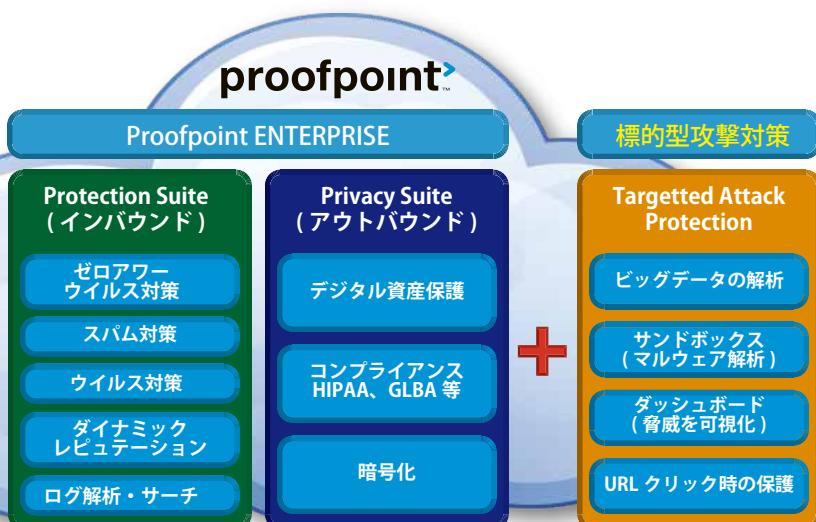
proofpoint™

Proofpoint ENTERPRISE

標的型攻撃対策

Protection Suite
（インバウンド）

ゼロアワー
ウイルス対策

スパム対策

ウイルス対策

ダイナミック
レピュテーション

ログ解析・サーチ

Privacy Suite
（アウトバウンド）

デジタル資産保護

コンプライアンス
HIPAA、GLBA 等

暗号化

+

Targetted Attack
Protection

ビッグデータの解析

サンドボックス
（マルウェア解析）

ダッシュボード
（脅威を可視化）

URL クリック時の保護